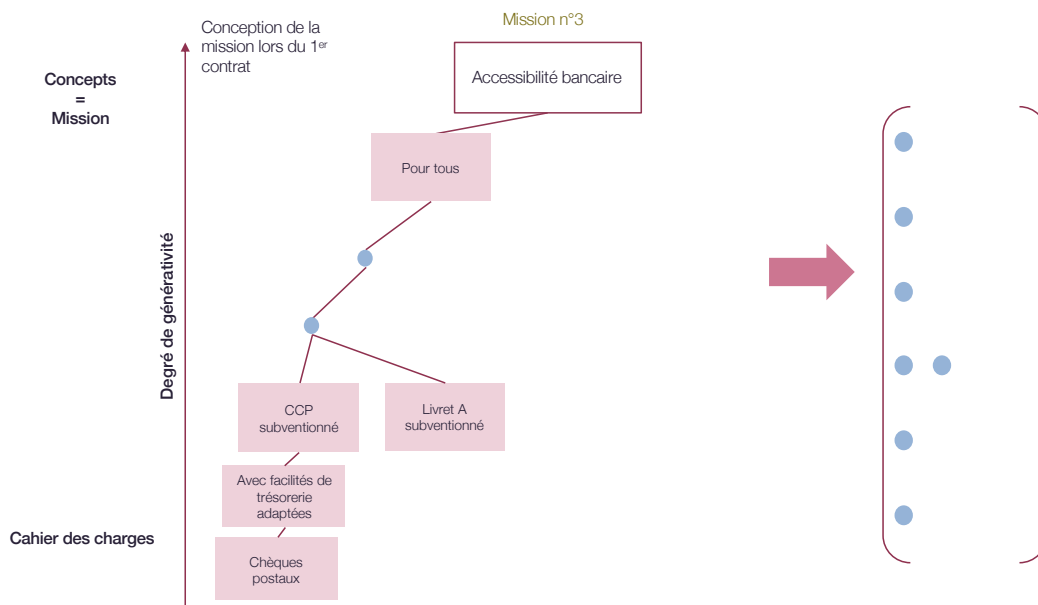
Conception de la mission lors du 1$^{er}$ contrat

Mission n°3

Concepts
=
Mission

Accessibilité bancaire

Pour tous

Degré de générativité

CCP subventionné

Livret A subventionné

Avec facilités de trésorerie adaptées

Cahier des charges

Chèques postaux